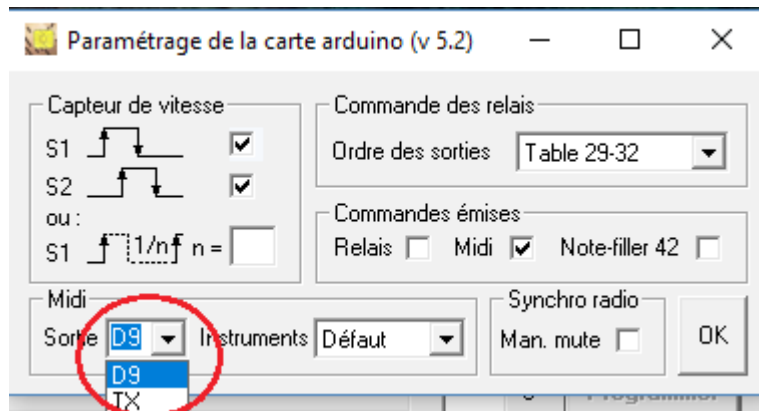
Paramétrage de la carte arduino (v 5.2)

Capteur de vitesse
S1
S2
ou :
S1 1/n n =

Commande des relais
Ordre des sorties Table 29-32

Commandes émises
Relais Midi Note-filler 42

Midi
Sortie D9 Instruments Défaut
D9
TX

Synchro radio
Man. mute

OK

Programmer